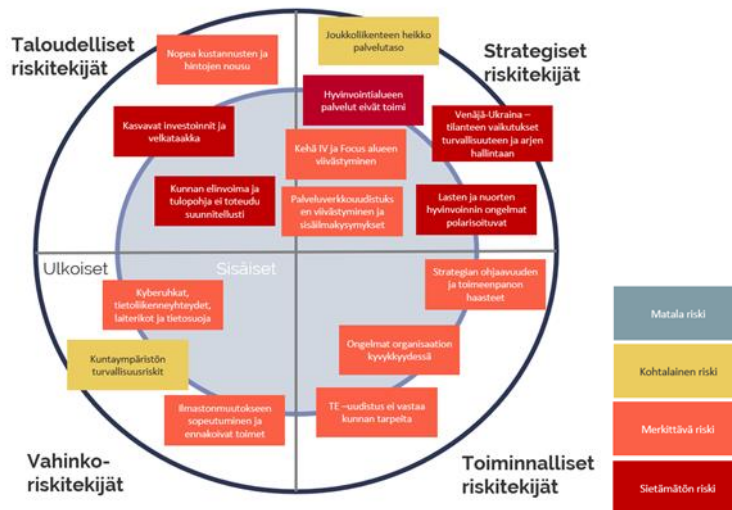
Taloudelliset riskitekijät

Strategiset riskitekijät

Nopea kustannusten ja hintojen nousu

Joukkoliikenteen heikko palvelutaso

Hyvinvointialueen palvelut eivät toimi

Kasvavat investoinnit ja velkataakka

Venäjä-Ukraina – tilanteen vaikutukset turvallisuuteen ja arjen hallintaan

Kehä IV ja Focus alueen viivästyminen

Kunnan elinvoima ja tulopohja ei toteudu suunnitellusti

Palveluverkkouudistuks en viivästyminen ja sisäilmakysymykset

Lasten ja nuorten hyvinvoinnin ongelmat polarisoituvat

Ulkoiset

Sisäiset

Kyberuhkat, tietoliikenneyhteydet, laiterikot ja tietosuoja

Strategian ohjaavuuden ja toimeenpanon haasteet

Kuntaympäristön turvallisuusriskit

Ongelmat organisaation kyvykkyydessä

Ilmastonmuutokseen sopeutuminen ja ennakoivat toimet

TE –uudistus ei vastaa kunnan tarpeita

Vahinko-riskitekijät

Toiminnalliset riskitekijät

Matala riski

Kohtalainen riski

Merkittävä riski

Sietämätön riski